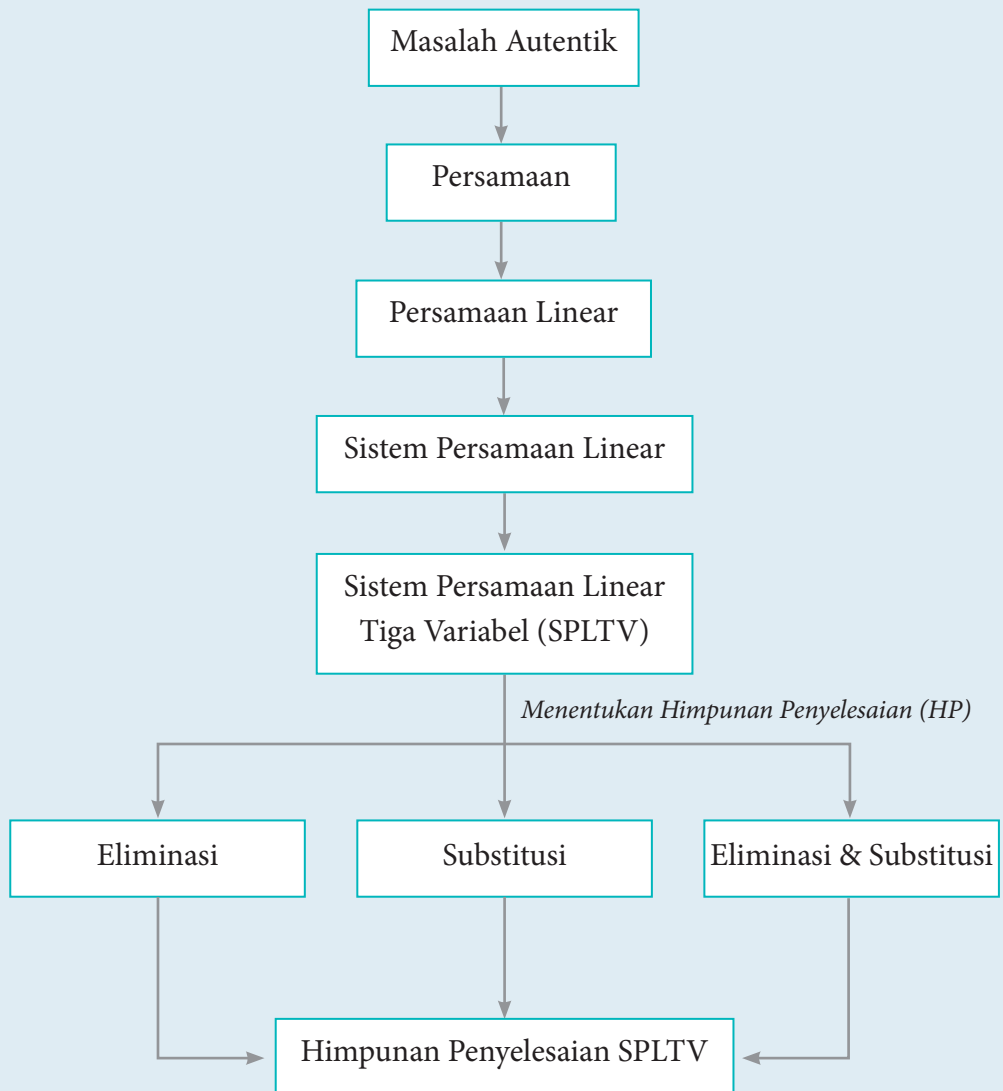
Masalah Autentik

Persamaan

Persamaan Linear

Sistem Persamaan Linear

Sistem Persamaan Linear Tiga Variabel (SPLTV)

Menentukan Himpunan Penyelesaian (HP)

Eliminasi

Substitusi

Eliminasi & Substitusi

Himpunan Penyelesaian SPLTV